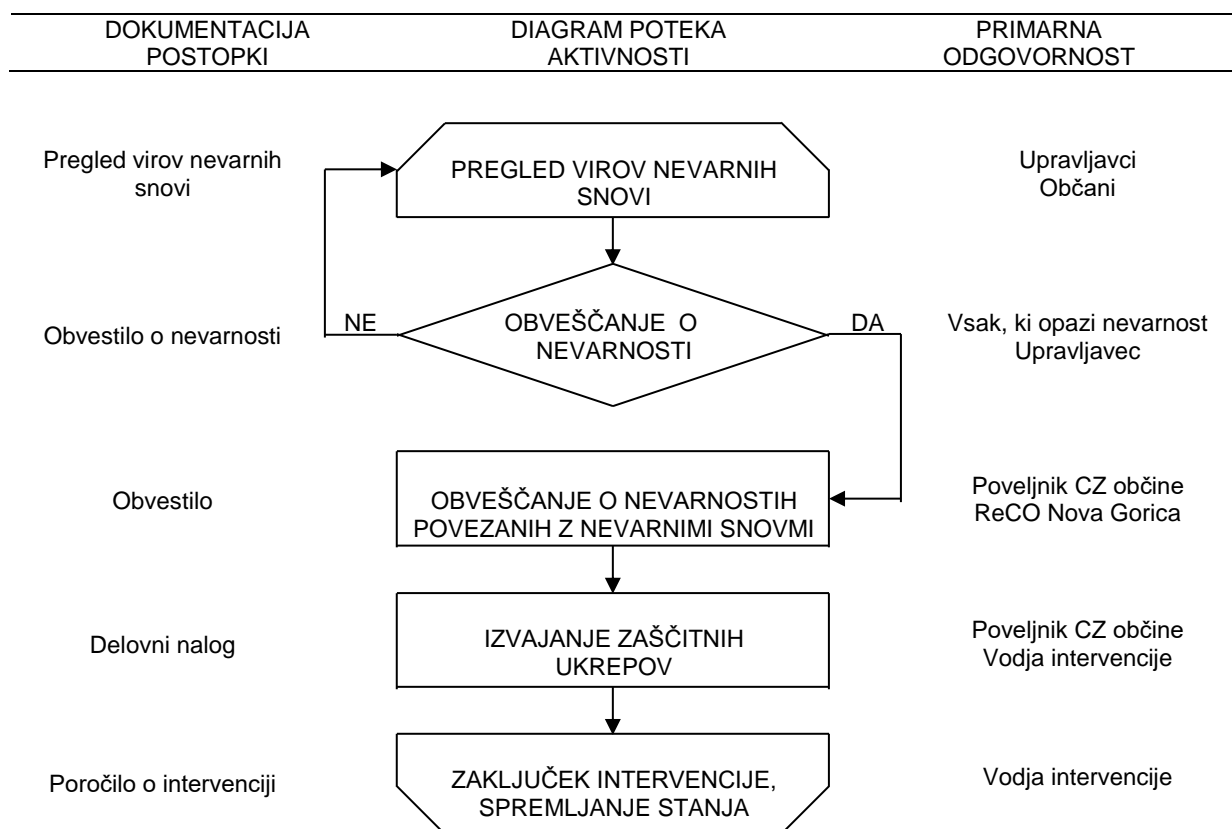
DOKUMENTACIJA POSTOPKI

DIAGRAM POTEKA AKTIVNOSTI

PRIMARNA ODGOVORNOST

Pregled virov nevarnih snovi

PREGLED VIROV NEVARNIH SNOVI

Upravljavci
Občani

Obvestilo o nevarnosti

NE

OBVEŠČANJE O NEVARNOSTI

DA

Vsak, ki opazi nevarnost
Upravljavec

Obvestilo

OBVEŠČANJE O NEVARNOSTIH POVEZANIH Z NEVARNIMI SNOVMI

Poveljnik CZ občine
ReCO Nova Gorica

Delovni nalog

IZVAJANJE ZAŠČITNIH UKREPOV

Poveljnik CZ občine
Vodja intervencije

Poročilo o intervenciji

ZAKLJUČEK INTERVENCIJE, SPREMLJANJE STANJA

Vodja intervencije